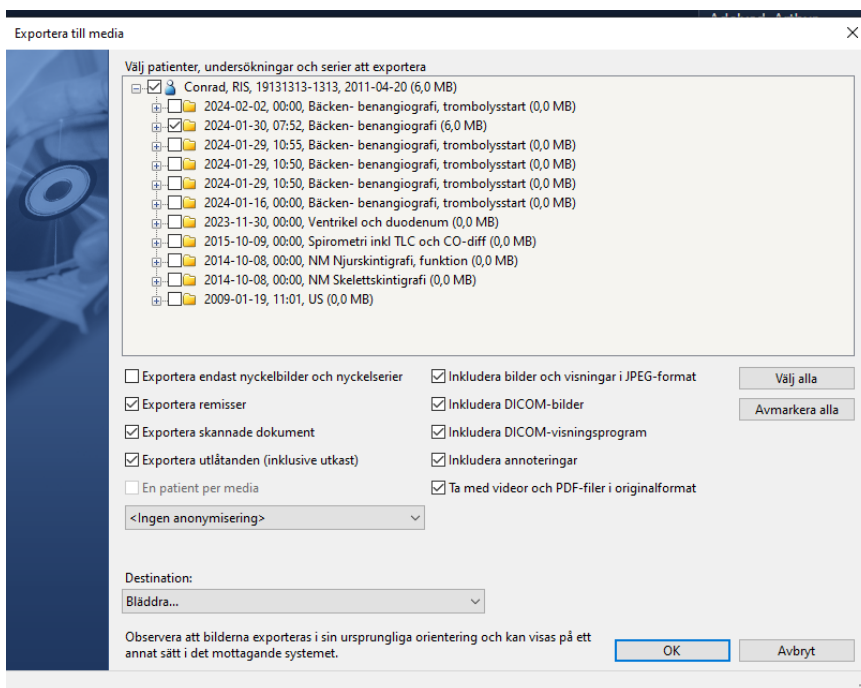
Exportera till media

Välj patienter, undersökningar och serier att exportera

Conrad, RIS, 19131313-1313, 2011-04-20 (6,0 MB)
2024-02-02, 00:00, Bäcken- benangiografi, trombolysstart (0,0 MB)
2024-01-30, 07:52, Bäcken- benangiografi (6,0 MB)
2024-01-29, 10:55, Bäcken- benangiografi, trombolysstart (0,0 MB)
2024-01-29, 10:50, Bäcken- benangiografi, trombolysstart (0,0 MB)
2024-01-29, 10:50, Bäcken- benangiografi, trombolysstart (0,0 MB)
2024-01-16, 00:00, Bäcken- benangiografi, trombolysstart (0,0 MB)
2023-11-30, 00:00, Ventrikel och duodenum (0,0 MB)
2015-10-09, 00:00, Spirometri inkl TLC och CO-diff (0,0 MB)
2014-10-08, 00:00, NM Njurskintigrafi, funktion (0,0 MB)
2014-10-08, 00:00, NM Skelettskintigrafi (0,0 MB)
2009-01-19, 11:01, US (0,0 MB)

Exportera endast nyckelbilder och nyckelserier
Exportera remisser
Exportera skannade dokument
Exportera utlåtanden (inklusive utkast)
En patient per media
<Ingen anonymisering>

Inkludera bilder och visningar i JPEG-format
Inkludera DICOM-bilder
Inkludera DICOM-visningsprogram
Inkludera annoteringar
Ta med videor och PDF-filer i originalformat

Välj alla
Avmarkera alla

Destination:
Bläddra...

Observera att bilderna exporteras i sin ursprungliga orientering och kan visas på ett annat sätt i det mottagande systemet.

OK
Avbryt